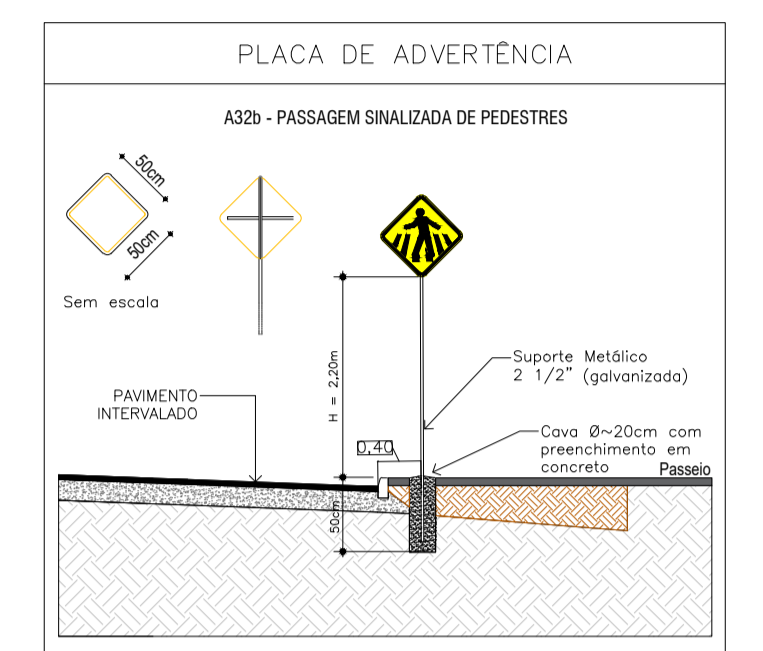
PLACA DE ADVERTÊNCIA

A32b - PASSAGEM SINALIZADA DE PEDESTRES

50cm

50cm

Sem escala

H = 2,20m

Suporte Metálico
2 1/2" (galvanizada)

PAVIMENTO
INTERVALADO

0,40

Cava Ø~20cm com
preenchimento em
concreto

Passeio

50cm